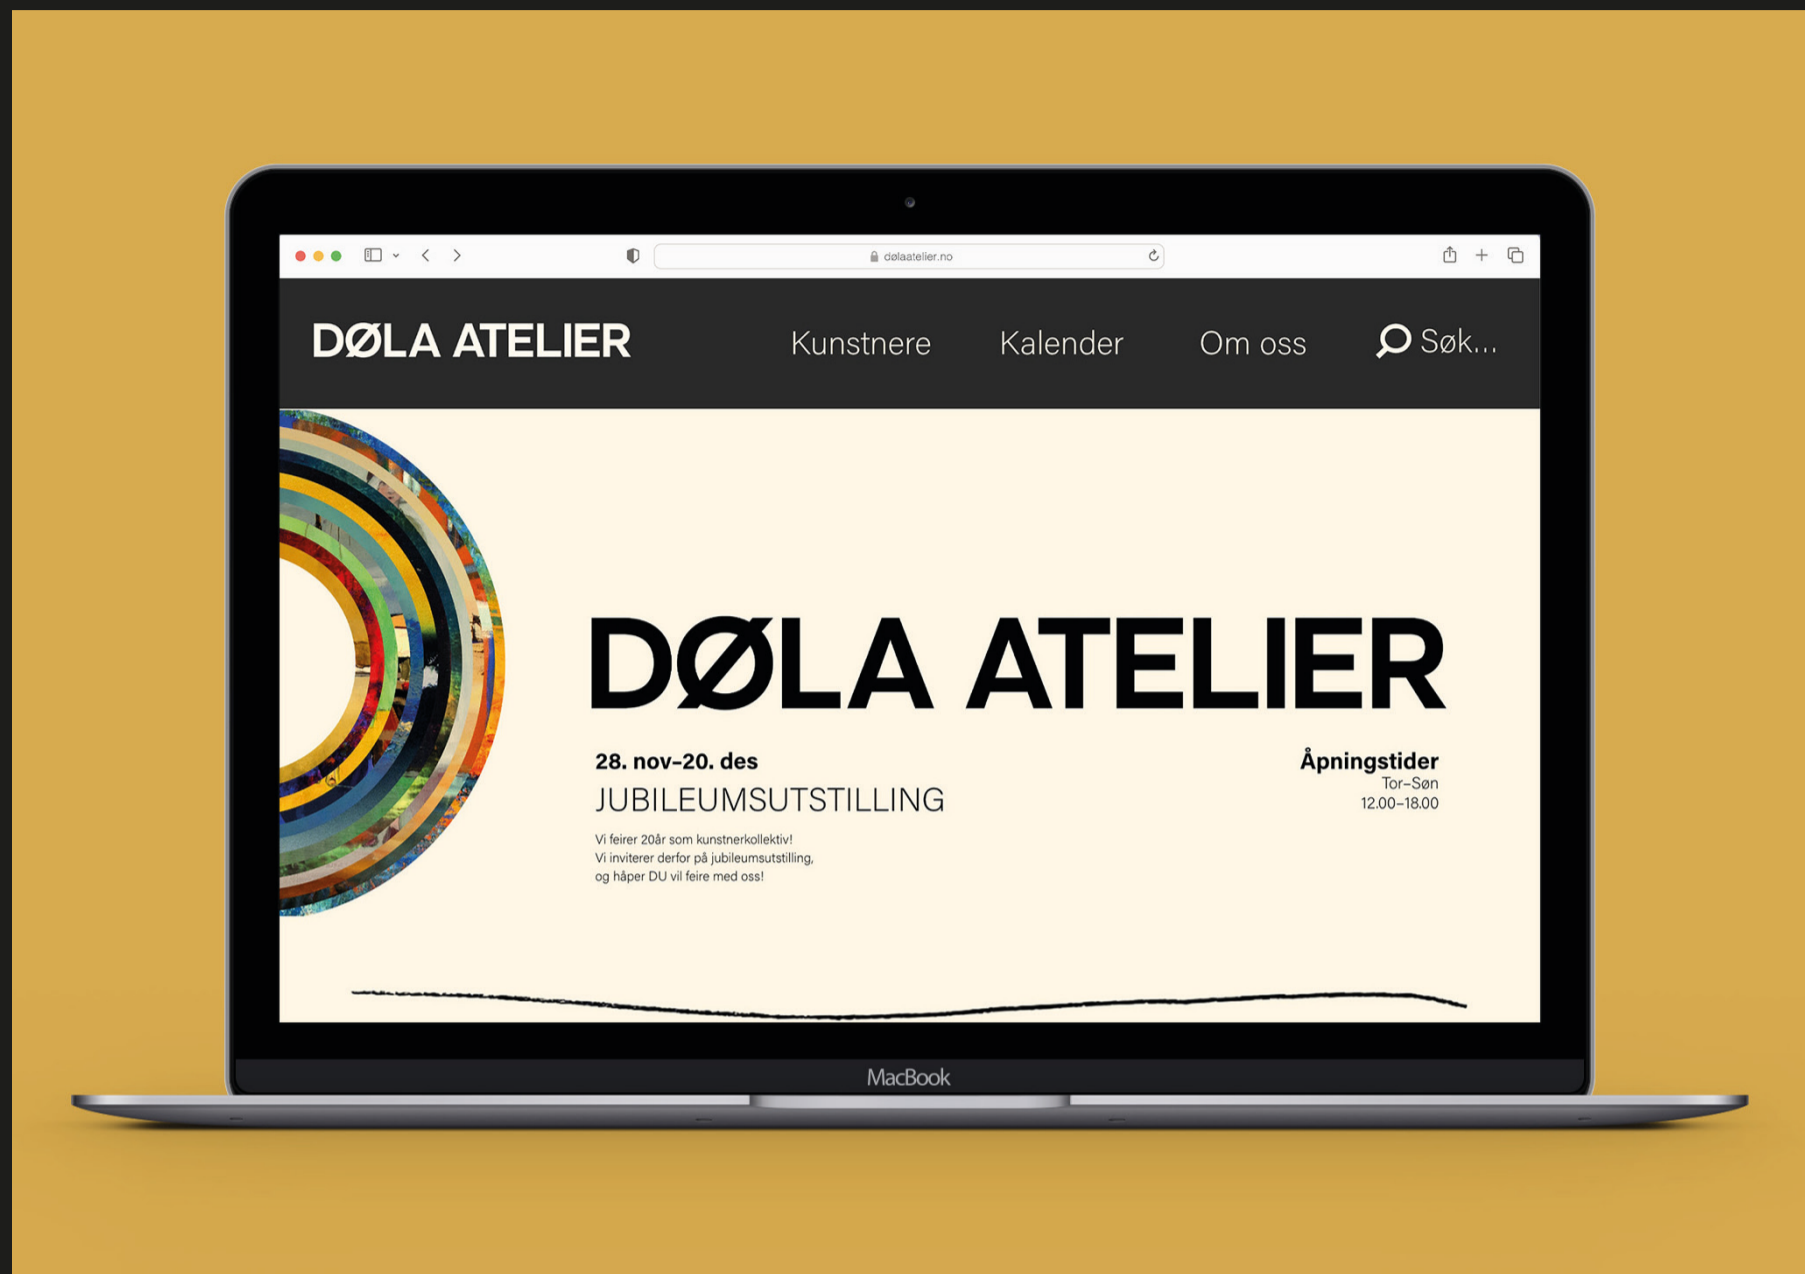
dølaatelier.no

DØLA ATELIER

Kunstnere Kalender Om oss Søk...

DØLA ATELIER

28. nov–20. des

JUBILEUMSUTSTILLING

Vi feirer 20år som kunstnerkollektiv!
Vi inviterer derfor på jubileumsutstilling,
og håper DU vil feire med oss!

Åpningstider
Tor–Søn
12.00–18.00

MacBook